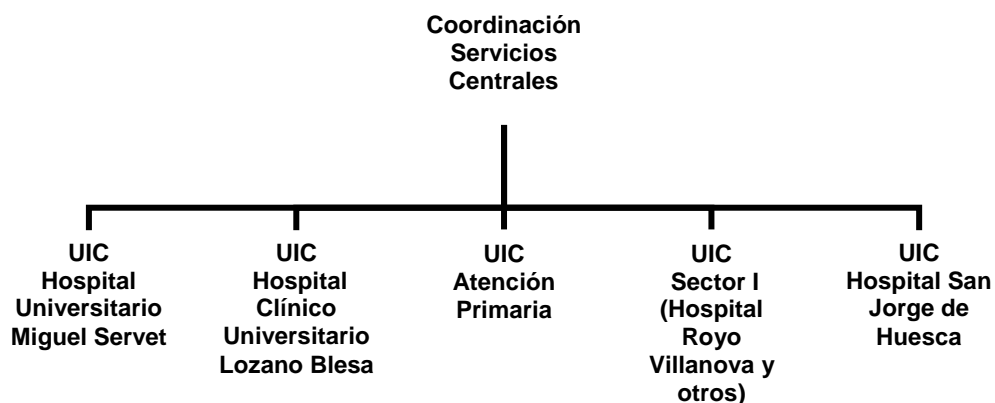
Coordinación Servicios Centrales

UIC Hospital Universitario Miguel Servet

UIC Hospital Clínico Universitario Lozano Blesa

UIC Atención Primaria

UIC Sector I (Hospital Royo Villanova y otros)

UIC Hospital San Jorge de Huesca